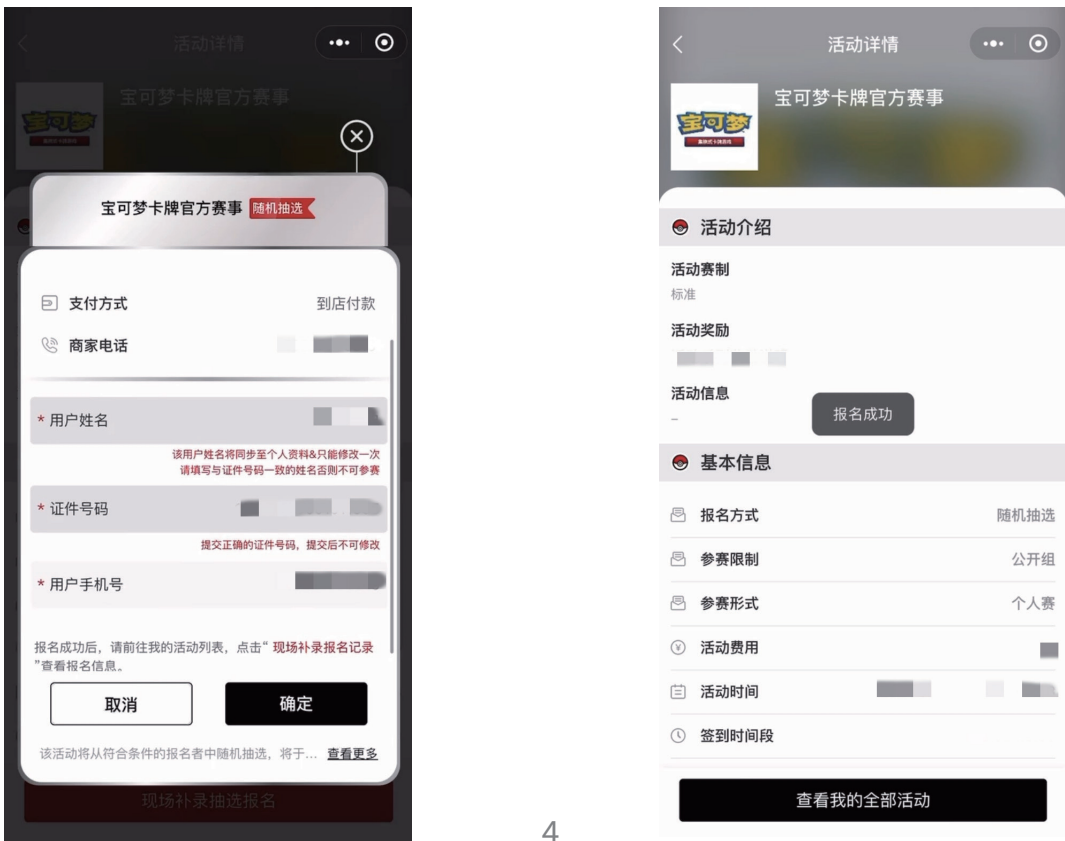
活动详情

宝可梦卡牌官方赛事

宝可梦

宝可梦卡牌官方赛事 随机抽选

支付方式 到店付款

商家电话

* 用户姓名

该用户姓名将同步至个人资料&只能修改一次
请填写与证件号码一致的姓名否则不可参赛

* 证件号码

提交正确的证件号码，提交后不可修改

* 用户手机号

报名成功后，请前往我的活动列表，点击"现场补录报名记录"查看报名信息。

取消

确定

该活动将从符合条件的报名者中随机抽选，将于… 查看更多

现场补录抽选报名

4

活动详情

宝可梦

宝可梦卡牌官方赛事

活动介绍

活动赛制
标准

活动奖励

活动信息
–

报名成功

基本信息

报名方式 随机抽选

参赛限制 公开组

参赛形式 个人赛

活动费用

活动时间

签到时间段

查看我的全部活动